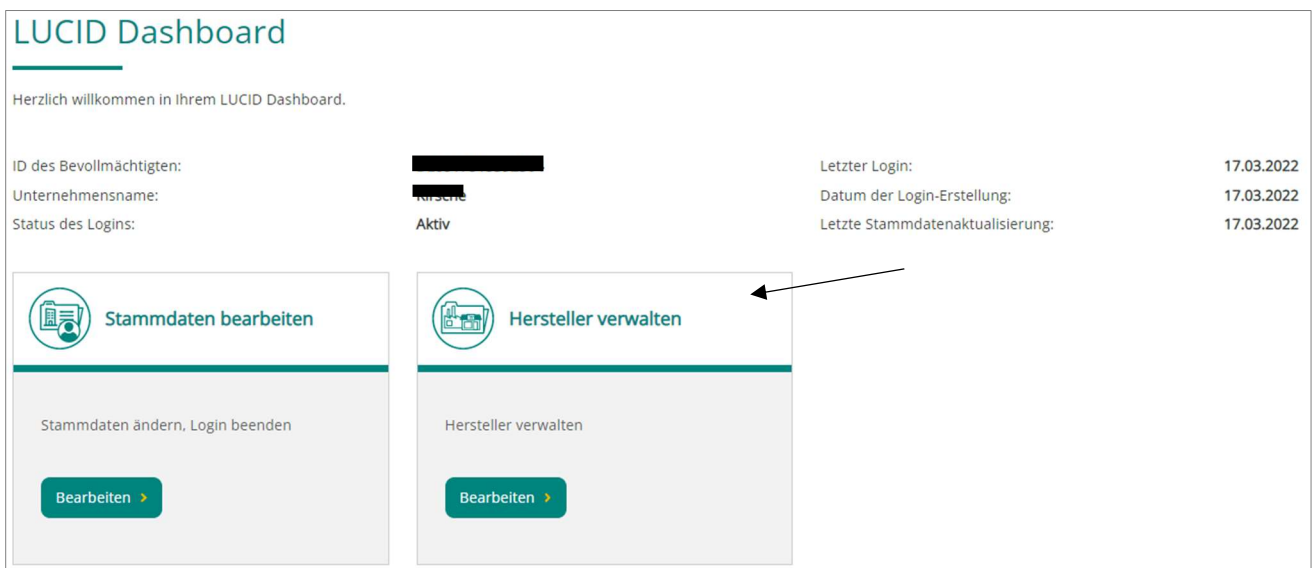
LUCID Dashboard

Herzlich willkommen in Ihrem LUCID Dashboard.

| | | | |
|---|---|---|---|
| ID des Bevollmächtigten: | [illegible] | Letzter Login: | 17.03.2022 |
| Unternehmensname: | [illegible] | Datum der Login-Erstellung: | 17.03.2022 |
| Status des Logins: | Aktiv | Letzte Stammdatenaktualisierung: | 17.03.2022 |

Stammdaten bearbeiten

Stammdaten ändern, Login beenden

Bearbeiten ›

Hersteller verwalten

Hersteller verwalten

Bearbeiten ›